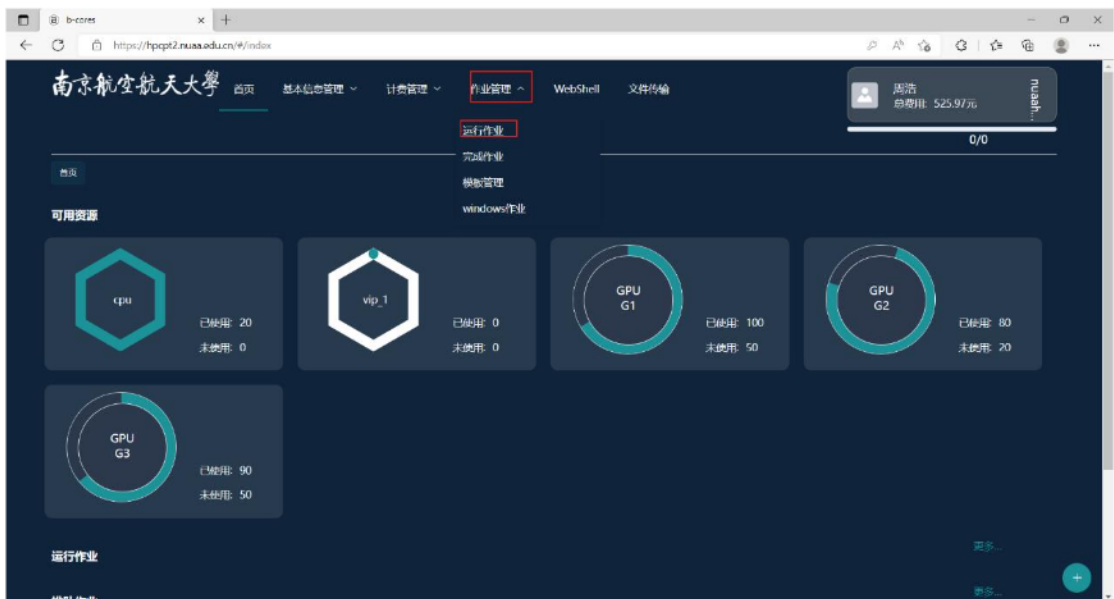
b-cores
https://hpcpt2.nuaa.edu.cn/#/index

南京航空航天大學 首页 基本信息管理 计费管理 作业管理 WebShell 文件传输

周浩
总费用: 525.97元
nuaah...
0/0

运行作业
完成作业
模板管理
windows作业

首页

可用资源

cpu
已使用: 20
未使用: 0

vip_1
已使用: 0
未使用: 0

GPU G1
已使用: 100
未使用: 50

GPU G2
已使用: 80
未使用: 20

GPU G3
已使用: 90
未使用: 50

运行作业
更多...
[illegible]
更多...